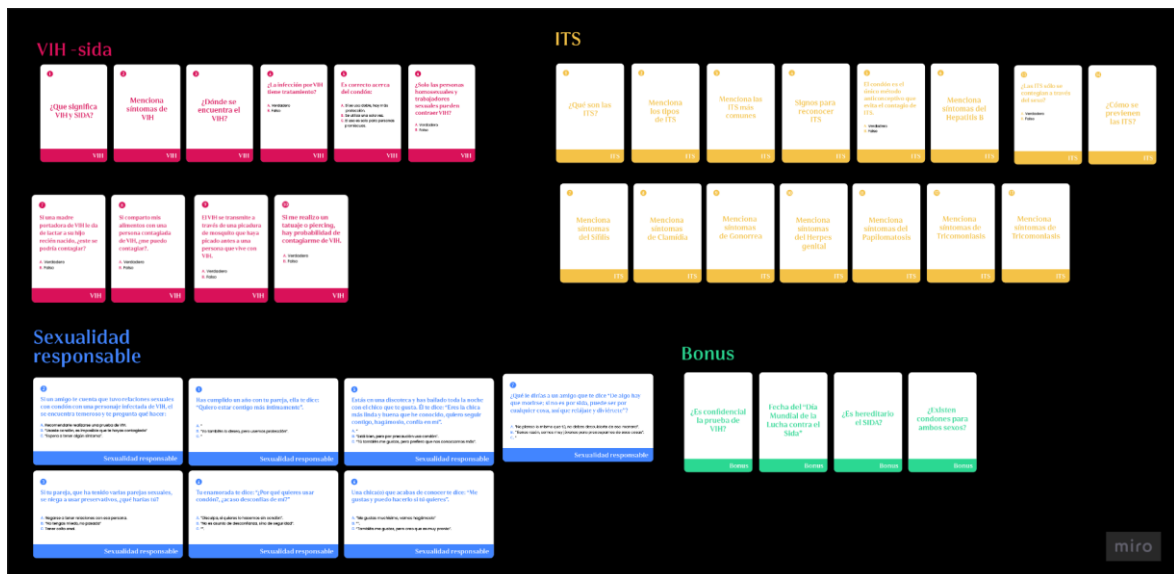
VIH -sida

¿Que significa VIH y SIDA?
VIH

Menciona síntomas de VIH
VIH

¿Dónde se encuentra el VIH?
VIH

¿La infección por VIH tiene tratamiento?
A. Verdadero
B. Falso
VIH

Es correcto acerca del condón:
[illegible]
VIH

¿Solo las personas homosexuales y trabajadores sexuales pueden contraer VIH?
A. Verdadero
B. Falso
VIH

Si una madre portadora de VIH le da de lactar a su hijo recién nacido, ¿este se podría contagiar?
A. Verdadero
B. Falso
VIH

Si comparto mis alimentos con una persona contagiada de VIH, ¿me puedo contagiar?
A. Verdadero
B. Falso
VIH

El VIH se transmite a través de una picadura de mosquito que haya picado antes a una persona que vive con VIH.
A. Verdadero
B. Falso
VIH

Si me realizo un tatuaje o piercing, hay probabilidad de contagiarme de VIH.
A. Verdadero
B. Falso
VIH

ITS

¿Qué son las ITS?
ITS

Menciona los tipos de ITS
ITS

Menciona las ITS más comunes
ITS

Signos para reconocer ITS
ITS

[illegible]
ITS

Menciona síntomas del Hepatitis B
ITS

¿Las ITS solo se contagian a través del sexo?
A. Verdadero
B. Falso
ITS

¿Cómo se previenen las ITS?
ITS

Menciona síntomas del Sífilis
ITS

Menciona síntomas de Clamidia
ITS

Menciona síntomas de Gonorrea
ITS

Menciona síntomas del Herpes genital
ITS

Menciona síntomas del Papilomatosis
ITS

Menciona síntomas de Tricomoniasis
ITS

Menciona síntomas de Tricomoniasis
ITS

Sexualidad responsable

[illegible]
Sexualidad responsable

Has cumplido un año con tu pareja, ella te dice: "Quiero estar contigo más íntimamente".
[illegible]
Sexualidad responsable

Estás en una discoteca y has bailado toda la noche con el chico que te gusta. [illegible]
Sexualidad responsable

¿Qué le dirías a un amigo que te dice "De algo hay que morirse; si no es por sida, puede ser por cualquier cosa, así que relájate y diviértete"?
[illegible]
Sexualidad responsable

Si tu pareja, que ha tenido varias parejas sexuales, se niega a usar preservativo, ¿qué harías tú?
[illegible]
Sexualidad responsable

Tu enamorada te dice: "¿Por qué quieres usar condón?, ¿acaso desconfías de mí?"
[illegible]
Sexualidad responsable

Una chica(o) que acabas de conocer te dice: "Me gustas y pienso hacerlo si tú quieres".
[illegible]
Sexualidad responsable

Bonus

¿Es confidencial la prueba de VIH?
Bonus

Fecha del "Día Mundial de la Lucha contra el Sida"
Bonus

¿Es hereditario el SIDA?
Bonus

¿Existen condones para ambos sexos?
Bonus

miro